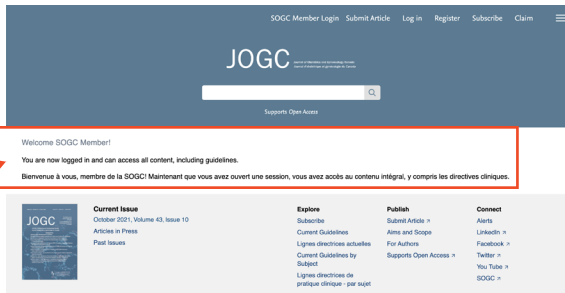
SOGC Member Login Submit Article Log in Register Subscribe Claim

JOGC

Supports Open Access

Welcome SOGC Member!

You are now logged in and can access all content, including guidelines.

Bienvenue à vous, membre de la SOGC! Maintenant que vous avez ouvert une session, vous avez accès au contenu intégral, y compris les directives cliniques.

JOGC

Current Issue
October 2021, Volume 43, Issue 10
Articles in Press
Past Issues

Explore
Subscribe
Current Guidelines
Lignes directrices actuelles
Current Guidelines by Subject
Lignes directrices de pratique clinique - par sujet

Publish
Submit Article ↗
Aims and Scope
For Authors
Supports Open Access ↗

Connect
Alerts
LinkedIn ↗
Facebook ↗
Twitter ↗
You Tube ↗
SOGC ↗